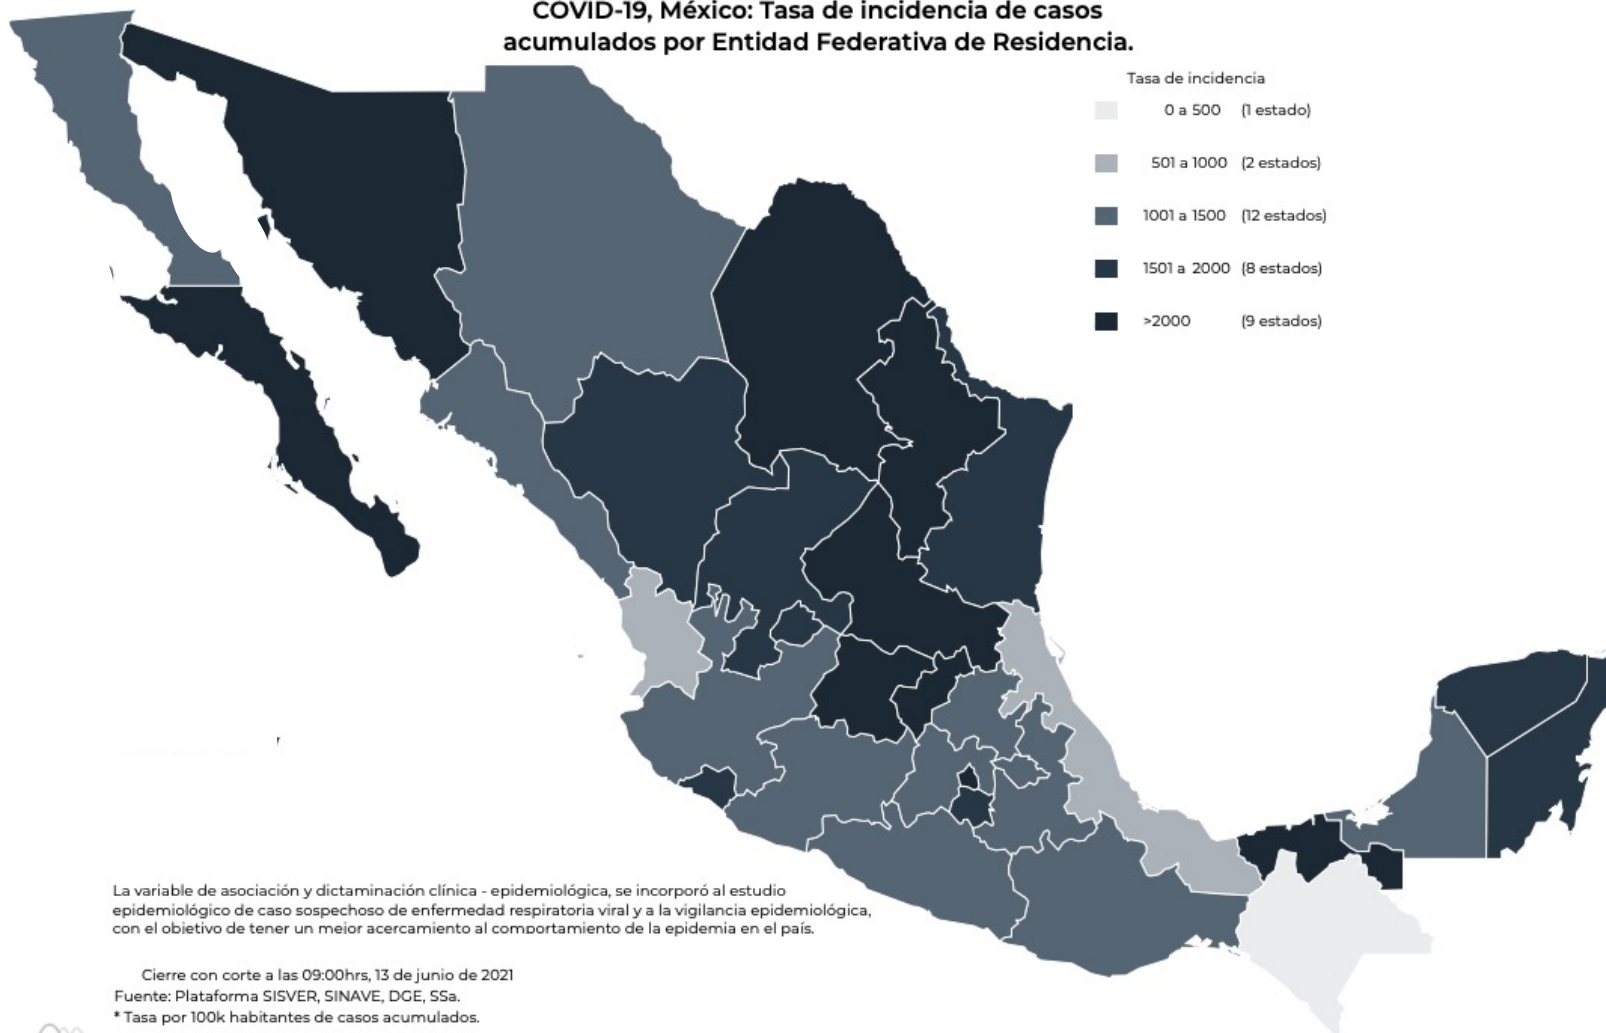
COVID-19, México: Tasa de incidencia de casos acumulados por Entidad Federativa de Residencia.

Tasa de incidencia

| | |
|---|---|
| 0 a 500 | (1 estado) |
| 501 a 1000 | (2 estados) |
| 1001 a 1500 | (12 estados) |
| 1501 a 2000 | (8 estados) |
| >2000 | (9 estados) |

La variable de asociación y dictaminación clínica - epidemiológica, se incorporó al estudio epidemiológico de caso sospechoso de enfermedad respiratoria viral y a la vigilancia epidemiológica, con el objetivo de tener un mejor acercamiento al comportamiento de la epidemia en el país.

Cierre con corte a las 09:00hrs, 13 de junio de 2021
Fuente: Plataforma SISVER, SINAVE, DGE, SSa.
* Tasa por 100k habitantes de casos acumulados.